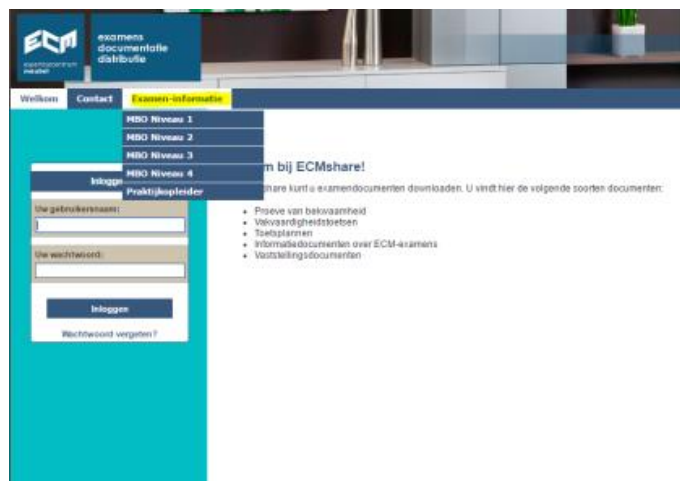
ECM
examens documentatie distributie

Welkom
Contact
Examen-informatie

MBO Niveau 1
MBO Niveau 2
MBO Niveau 3
MBO Niveau 4
Praktijkopleider

Inlogg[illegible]
Uw gebruikersnaam:
Uw wachtwoord:
Inloggen
Wachtwoord vergeten?

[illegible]m bij ECMshare!

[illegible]share kunt u examendocumenten downloaden. U vindt hier de volgende soorten documenten:

- Proeve van bekwaamheid
- Vakvaardigheidstoetsen
- Toetsplannen
- Informatiedocumenten over ECM-examens
- Vaststellingsdocumenten